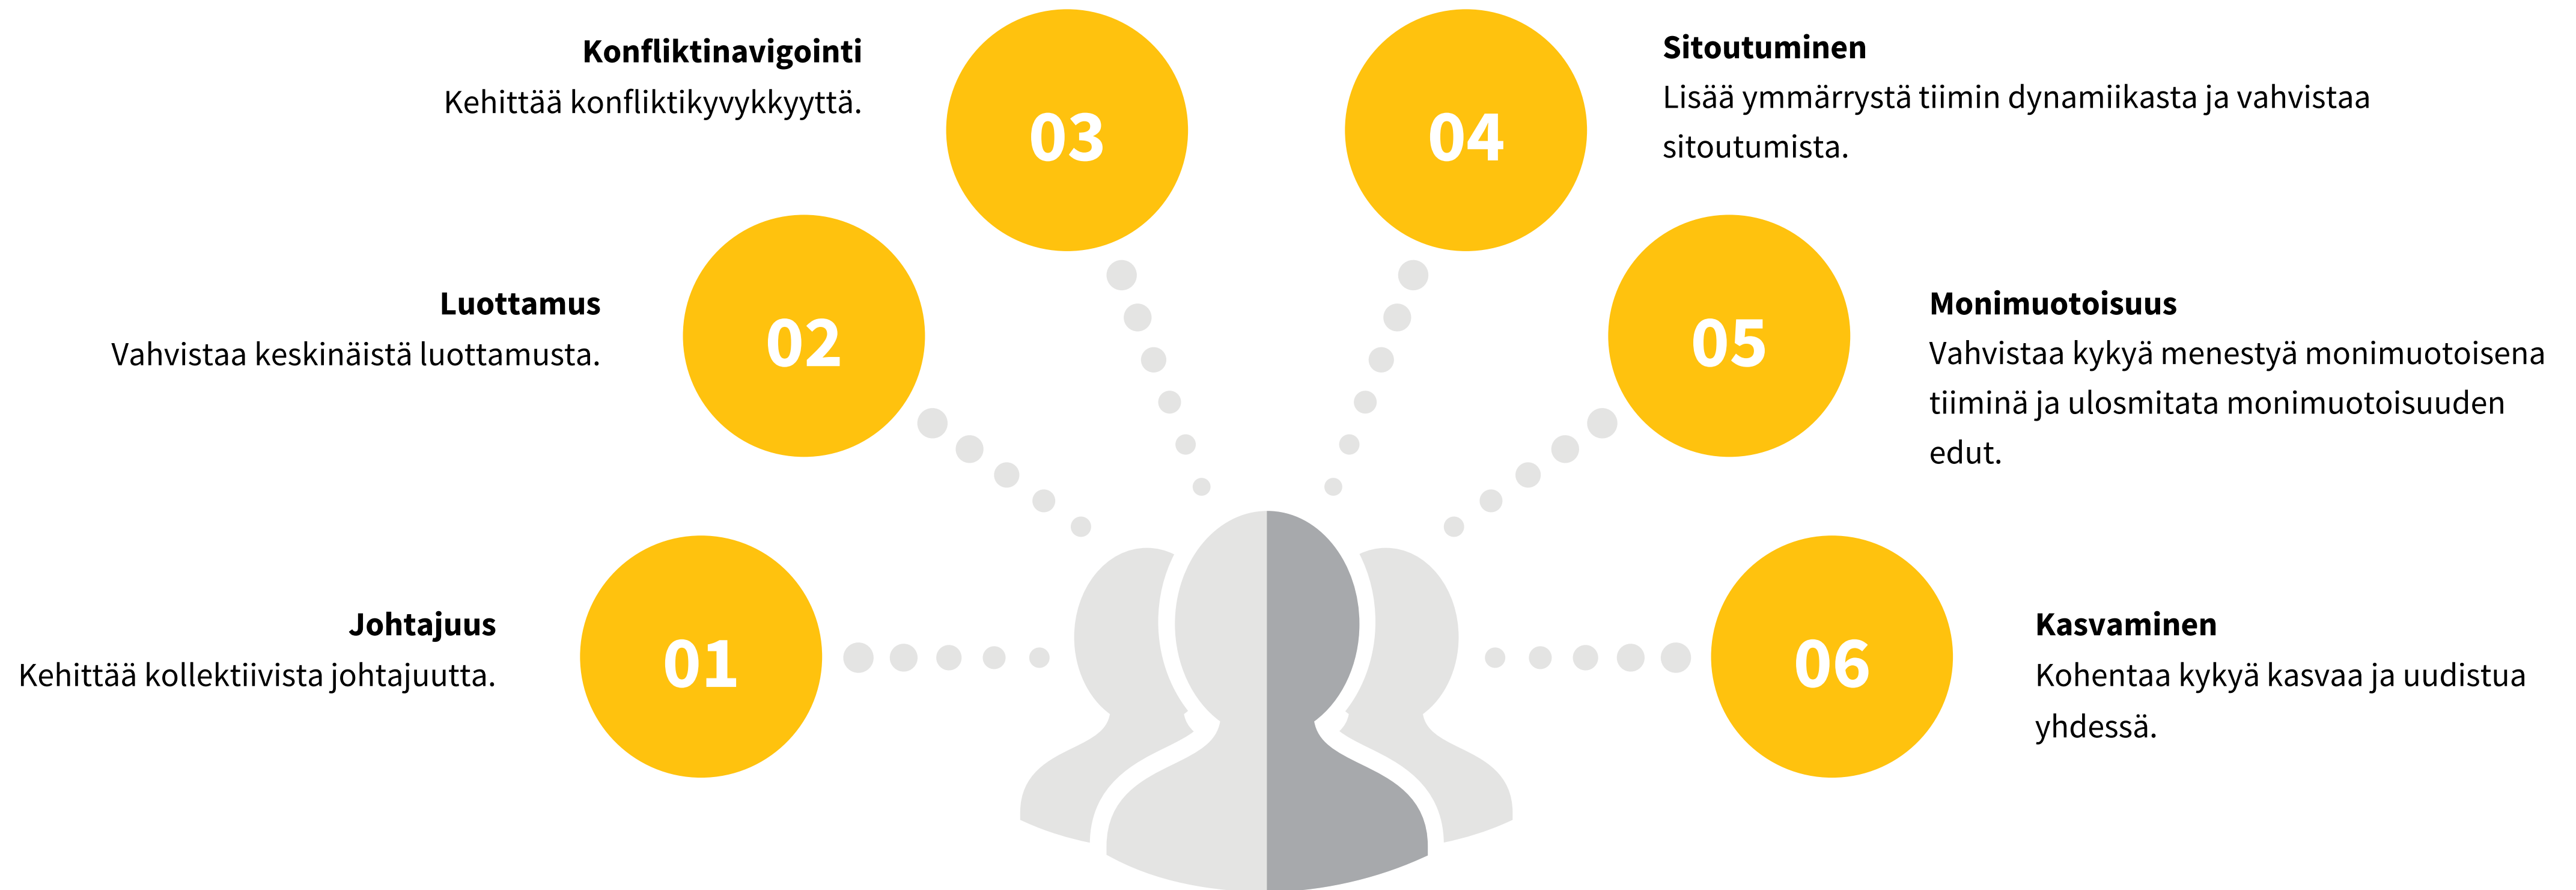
Konfliktinavigointi
Kehittää konfliktikyvykkyyttä.

03

04

Sitoutuminen
Lisää ymmärrystä tiimin dynamiikasta ja vahvistaa sitoutumista.

Luottamus
Vahvistaa keskinäistä luottamusta.

02

05

Monimuotoisuus
Vahvistaa kykyä menestyä monimuotoisena tiiminä ja ulosmitata monimuotoisuuden edut.

Johtajuus
Kehittää kollektiivista johtajuutta.

01

06

Kasvaminen
Kohentaa kykyä kasvaa ja uudistua yhdessä.